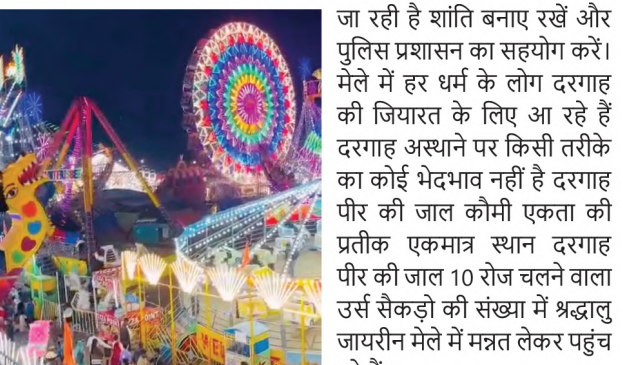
जा रही है शांति बनाए रखें और पुलिस प्रशासन का सहयोग करें। मेले में हर धर्म के लोग दरगाह की जियारत के लिए आ रहे हैं दरगाह अस्थाने पर किसी तरीके का कोई भेदभाव नहीं है दरगाह पीर की जाल कौमी एकता की प्रतीक एकमात्र स्थान दरगाह पीर की जाल 10 रोज चलने वाला उर्स सैकड़ो की संख्या में श्रद्धालु जायरीन मेले में मन्नत लेकर पहुंच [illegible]